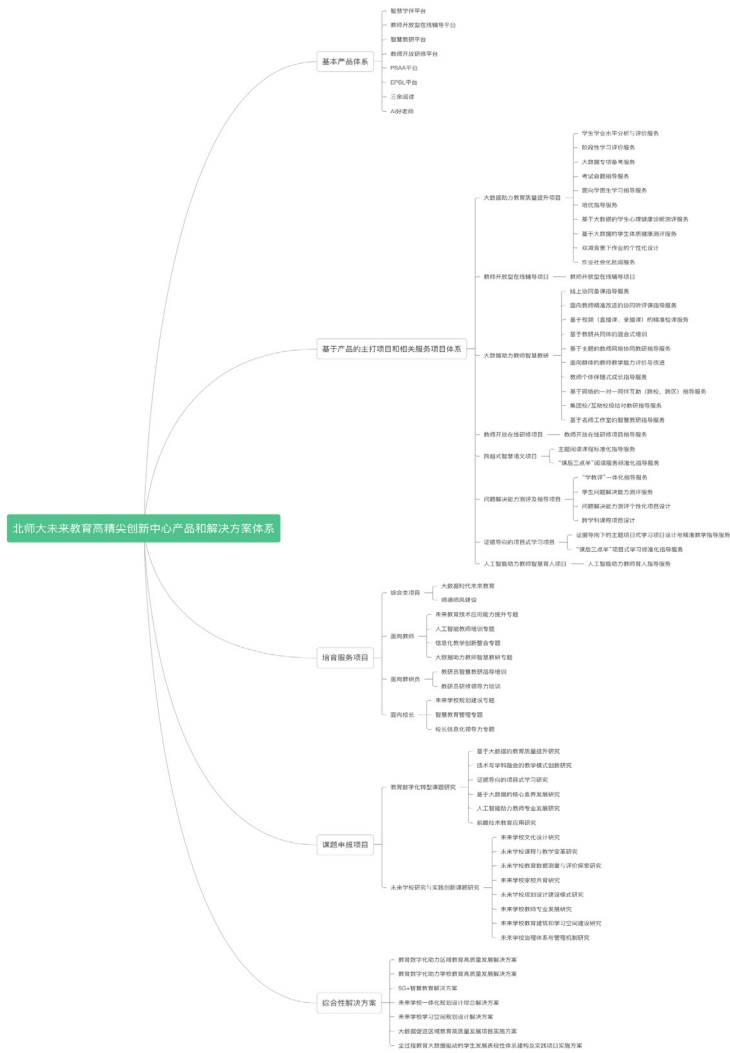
北师大未来教育高精尖创新中心产品和解决方案体系

基本产品体系
智慧学伴平台
教师开放型在线辅导平台
智慧教研平台
教师开放研修平台
PISAA平台
EPBL平台
三余阅读
AI好老师

基于产品的主打项目和相关服务项目体系
大数据助力教育质量提升项目
学生学业水平分析与评价服务
阶段性学习评价服务
大数据专项备考服务
考试命题指导服务
面向学困生学习指导服务
培优指导服务
基于大数据的学生心理健康诊断测评服务
基于大数据的学生体质健康测评服务
双减背景下作业的个性化设计
作业社会化批阅服务
教师开放型在线辅导项目
教师开放型在线辅导项目
大数据助力教师智慧教研
线上协同备课指导服务
面向教师精准改进的协同听评课指导服务
基于视频（直播课、录播课）的精准检课服务
基于教研共同体的混合式培训
基于主题的教师网络协同教研指导服务
面向群体的教师教育能力评价与改进
教师个体伴随式成长指导服务
基于网络的一对一同伴互助（跨校、跨区）指导服务
集团校/互助校级结对教研指导服务
基于名师工作室的智慧教研指导服务
教师开放在线研修项目
教师开放在线研修项目指导服务
跨越式智慧语文项目
主题阅读课程标准化指导服务
"课后三点半"阅读服务标准化指导服务
问题解决能力测评及指导项目
"学教评"一体化指导服务
学生问题解决能力测评服务
问题解决能力测评个性化项目设计
跨学科课程项目设计
证据导向的项目式学习项目
证据导向下的主题项目式学习项目设计与精准教学指导服务
"课后三点半"项目式学习标准化指导服务
人工智能助力教师智慧育人项目
人工智能助力教师育人指导服务

培育服务项目
综合类项目
大数据时代未来教育
师德师风建设
面向教师
未来教育技术应用能力提升专题
人工智能教师培训专题
信息化教学创新整合专题
大数据助力教师智慧教研专题
面向教研员
教研员智慧教研指导培训
教研员研修领导力培训
面向校长
未来学校规划建设专题
智慧教育管理专题
校长信息化领导力专题

课题申报项目
教育数字化转型课题研究
基于大数据的教育质量提升研究
技术与学科融合的教学模式创新研究
证据导向的项目式学习研究
基于大数据的核心素养发展研究
人工智能助力教师专业发展研究
前瞻技术教育应用研究
未来学校研究与实践创新课题研究
未来学校文化设计研究
未来学校课程与教学变革研究
未来学校教育数据测量与评价探索研究
未来学校家校共育研究
未来学校规划设计建设模式研究
未来学校教师专业发展研究
未来学校教育建筑和学习空间建设研究
未来学校治理体系与管理机制研究

综合性解决方案
教育数字化助力区域教育高质量发展解决方案
教育数字化助力学校教育高质量发展解决方案
5G+智慧教育解决方案
未来学校一体化规划设计综合解决方案
未来学校学习空间规划设计解决方案
大数据促进区域教育高质量发展项目实施方案
全过程教育大数据驱动的学生发展表现性体系建构及实践项目实施方案